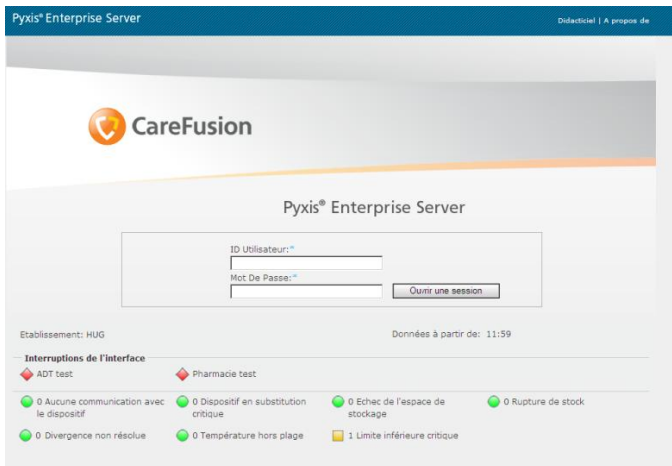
Pyxis® Enterprise Server

Didacticiel | A propos de

CareFusion

Pyxis® Enterprise Server

ID Utilisateur:*

Mot De Passe:*

Ouvrir une session

Etablissement: HUG

Données à partir de: 11:59

Interruptions de l'interface

ADT test

Pharmacie test

0 Aucune communication avec le dispositif

0 Dispositif en substitution critique

0 Echec de l'espace de stockage

0 Rupture de stock

0 Divergence non résolue

0 Température hors plage

1 Limite inférieure critique